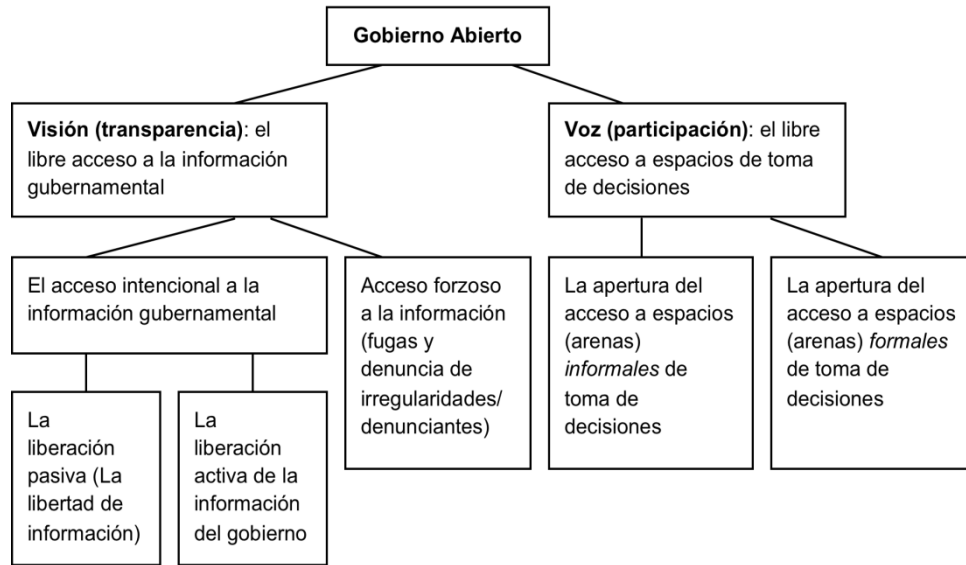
Gobierno Abierto

Visión (transparencia): el libre acceso a la información gubernamental

Voz (participación): el libre acceso a espacios de toma de decisiones

El acceso intencional a la información gubernamental

Acceso forzoso a la información (fugas y denuncia de irregularidades/ denunciantes)

La apertura del acceso a espacios (arenas) *informales* de toma de decisiones

La apertura del acceso a espacios (arenas) *formales* de toma de decisiones

La liberación pasiva (La libertad de información)

La liberación activa de la información del gobierno